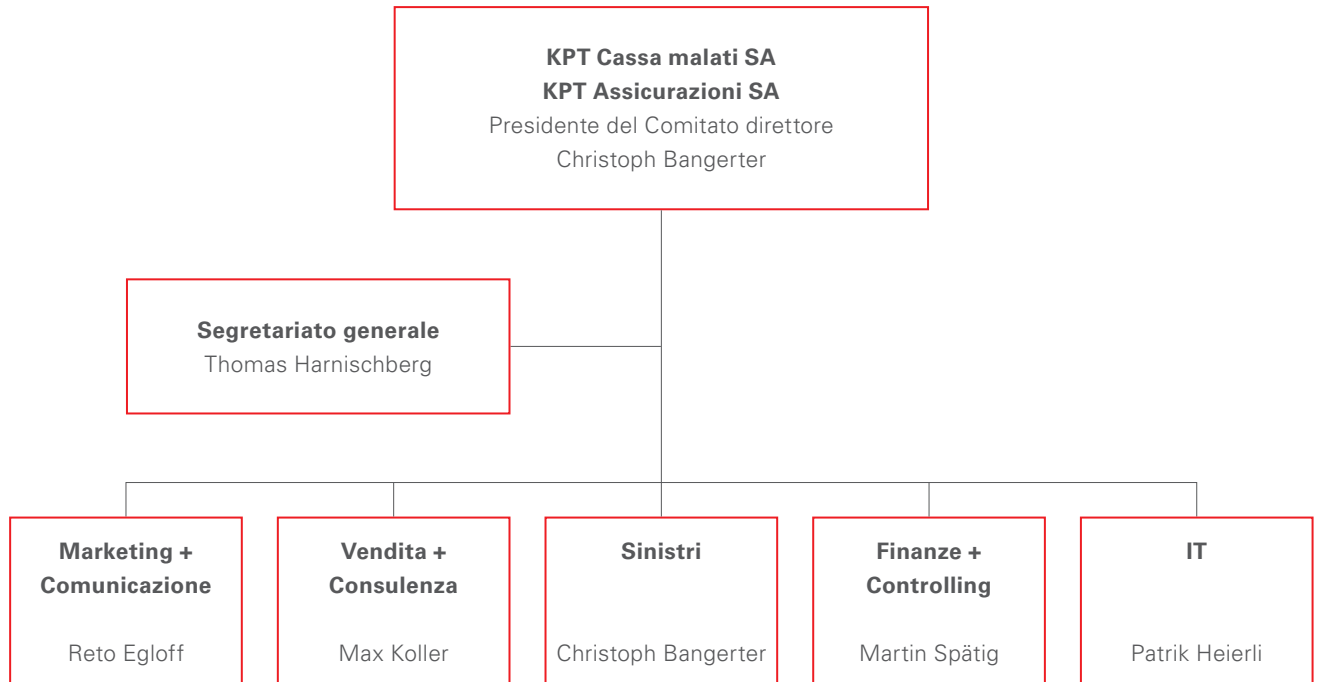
**KPT Cassa malati SA**
**KPT Assicurazioni SA**
Presidente del Comitato direttore
Christoph Bangerter

**Segretariato generale**
Thomas Harnischberg

**Marketing + Comunicazione**
Reto Egloff

**Vendita + Consulenza**
Max Koller

**Sinistri**
Christoph Bangerter

**Finanze + Controlling**
Martin Spätig

**IT**
Patrik Heierli